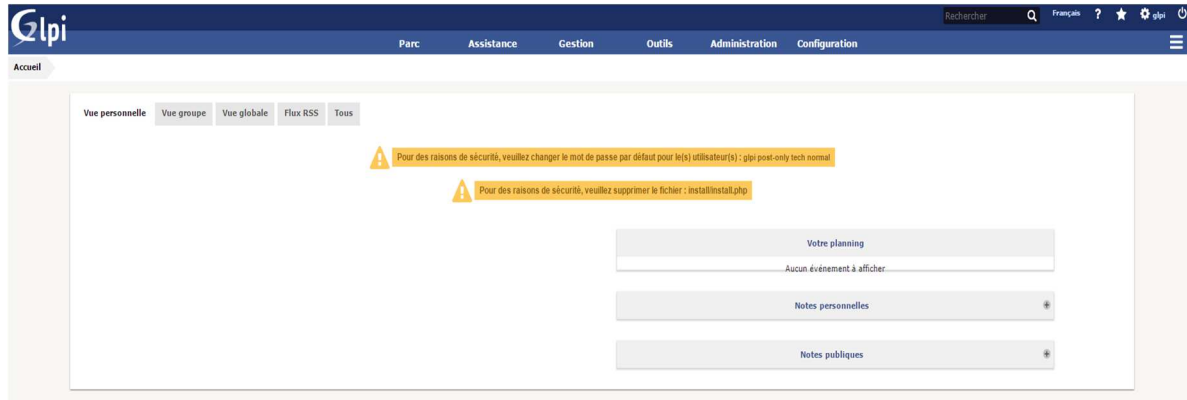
Glpi

Rechercher

Français ? glpi

Parc Assistance Gestion Outils Administration Configuration

Accueil

Vue personnelle Vue groupe Vue globale Flux RSS Tous

Pour des raisons de sécurité, veuillez changer le mot de passe par défaut pour le(s) utilisateur(s) : glpi post-only tech normal

Pour des raisons de sécurité, veuillez supprimer le fichier : install/install.php

Votre planning

Aucun événement à afficher

Notes personnelles

Notes publiques